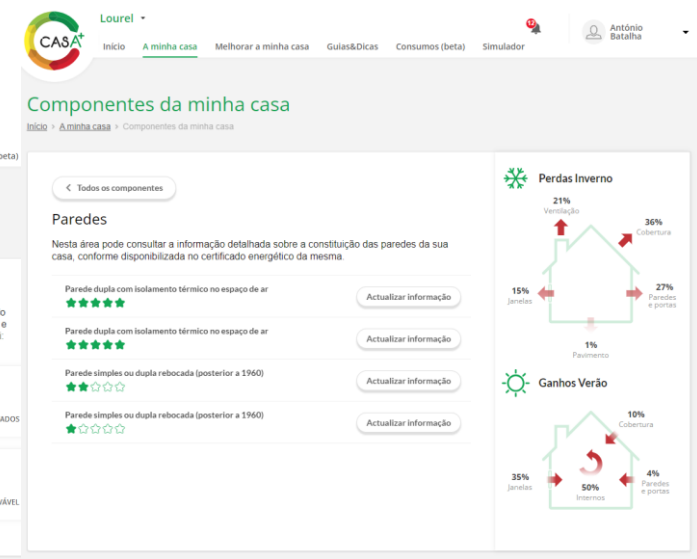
CASA+

Lourel

Início A minha casa Melhorar a minha casa Guias&Dicas Consumos (beta) Simulador

António Batalha

Componentes da minha casa

Início > A minha casa > Componentes da minha casa

beta)

o
e
:

ADOS

VÁVEL

< Todos os componentes

Paredes

Nesta área pode consultar a informação detalhada sobre a constituição das paredes da sua casa, conforme disponibilizada no certificado energético da mesma.

Parede dupla com isolamento térmico no espaço de ar
★★★★★
Actualizar informação

Parede dupla com isolamento térmico no espaço de ar
★★★★★
Actualizar informação

Parede simples ou dupla rebocada (posterior a 1960)
★★☆☆☆
Actualizar informação

Parede simples ou dupla rebocada (posterior a 1960)
★☆☆☆☆
Actualizar informação

Perdas Inverno

21%
Ventilação

36%
Cobertura

15%
Janelas

27%
Paredes e portas

1%
Pavimento

Ganhos Verão

10%
Cobertura

35%
Janelas

50%
Internos

4%
Paredes e portas